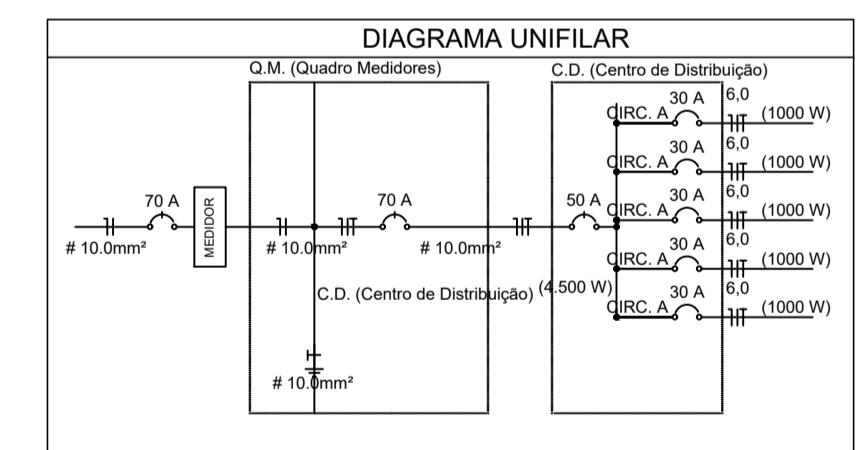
DIAGRAMA UNIFILAR

Q.M. (Quadro Medidores)

C.D. (Centro de Distribuição)

70 A

MEDIDOR

# 10.0mm²

# 10.0mm²

70 A

# 10.0mm²

50 A

C.D. (Centro de Distribuição)

(4.500 W)

# 10.0mm²

CIRC. A 30 A 6,0 (1000 W)

CIRC. A 30 A 6,0 (1000 W)

CIRC. A 30 A 6,0 (1000 W)

CIRC. A 30 A 6,0 (1000 W)

CIRC. A 30 A 6,0 (1000 W)